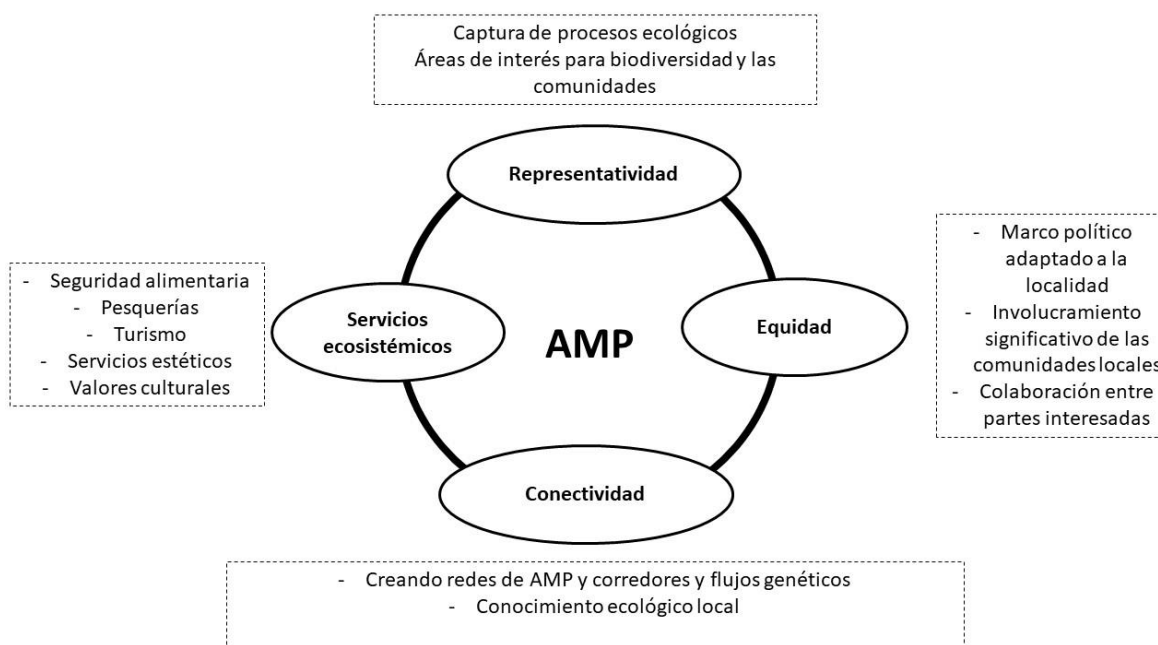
Captura de procesos ecológicos
Áreas de interés para biodiversidad y las comunidades

Representatividad

- Seguridad alimentaria
- Pesquerías
- Turismo
- Servicios estéticos
- Valores culturales

Servicios ecosistémicos

AMP

Equidad

- Marco político adaptado a la localidad
- Involucramiento significativo de las comunidades locales
- Colaboración entre partes interesadas

Conectividad

- Creando redes de AMP y corredores y flujos genéticos
- Conocimiento ecológico local